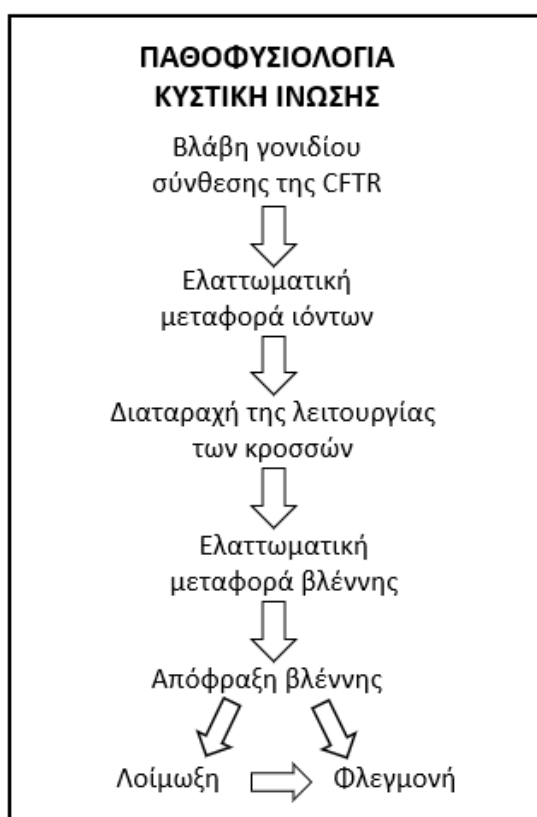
ΠΑΘΟΦΥΣΙΟΛΟΓΙΑ
ΚΥΣΤΙΚΗ ΙΝΩΣΗΣ

Βλάβη γονιδίου σύνθεσης της CFTR

Ελαττωματική μεταφορά ιόντων

Διαταραχή της λειτουργίας των κροσσών

Ελαττωματική μεταφορά βλέννης

Απόφραξη βλέννης

Λοίμωξη

Φλεγμονή